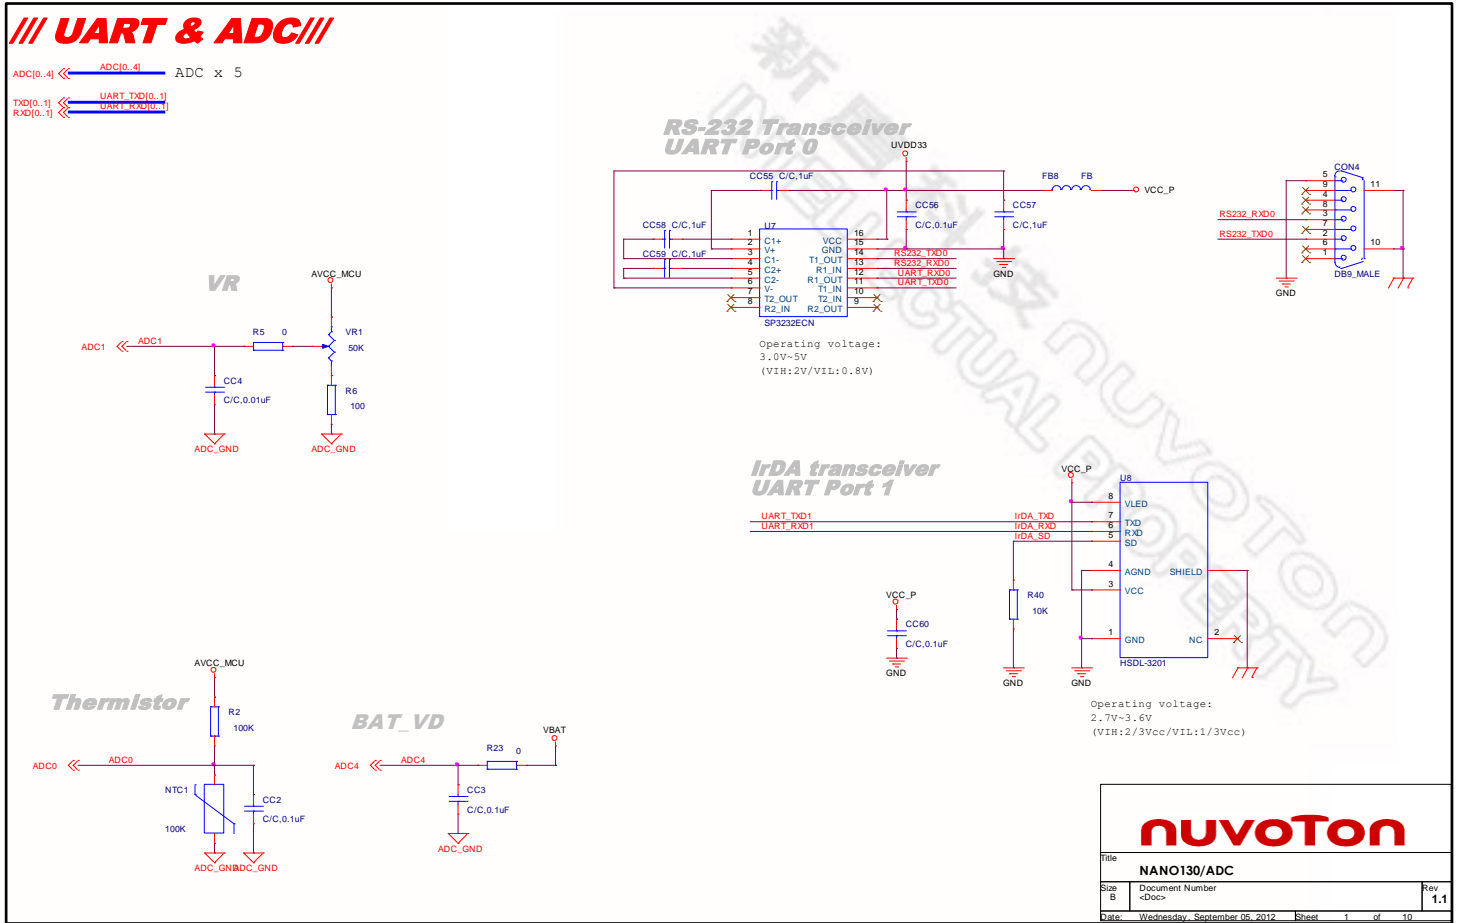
/// UART & ADC///

ADC[0..4] ADC[0..4] ADC x 5

TXD[0..1] UART_TXD[0..1]
RXD[0..1] UART_RXD[0..1]

RS-232 Transceiver
UART Port 0

UVDD33

CC55 C/C,1uF

FB8 FB VCC_P

CC56 C/C,0.1uF

CC57 C/C,1uF

GND

CC58 C/C,1uF

CC59 C/C,1uF

U7
1 C1+
2 V+
3 C1-
4 C2+
5 C2-
6 V-
7 T2_OUT
8 R2_IN
16 VCC
15 GND
14 T1_OUT
13 R1_IN
12 R1_OUT
11 T1_IN
10 T2_IN
9 R2_OUT
SP3232ECN

RS232_TXD0
RS232_RXD0
UART_RXD0
UART_TXD0

Operating voltage:
3.0V~5V
(VIH:2V/VIL:0.8V)

CON4
5 9 4 8 3 7 2 6 1
11
10
RS232_RXD0
RS232_TXD0
DB9_MALE
GND

VR

AVCC_MCU

ADC1 ADC1

R5 0

VR1 50K

R6 100

CC4 C/C,0.01uF

ADC_GND ADC_GND

IrDA transceiver
UART Port 1

VCC_P

U8
8 VLED
7 TXD
6 RXD
5 SD
4 AGND
3 VCC
1 GND
SHIELD
NC 2
HSDL-3201

UART_TXD1 IrDA_TXD
UART_RXD1 IrDA_RXD
IrDA_SD

R40 10K

VCC_P
CC60 C/C,0.1uF
GND

GND GND

Operating voltage:
2.7V~3.6V
(VIH:2/3Vcc/VIL:1/3Vcc)

AVCC_MCU

Thermistor

R2 100K

ADC0 ADC0

NTC1 100K

CC2 C/C,0.1uF

ADC_GND ADC_GND

BAT_VD

VBAT

R23 0

ADC4 ADC4

CC3 C/C,0.1uF

ADC_GND

nuvoTon

Title
NANO130/ADC

Size B
Document Number <Doc>
Rev 1.1

Date: Wednesday, September 05, 2012 Sheet 1 of 10